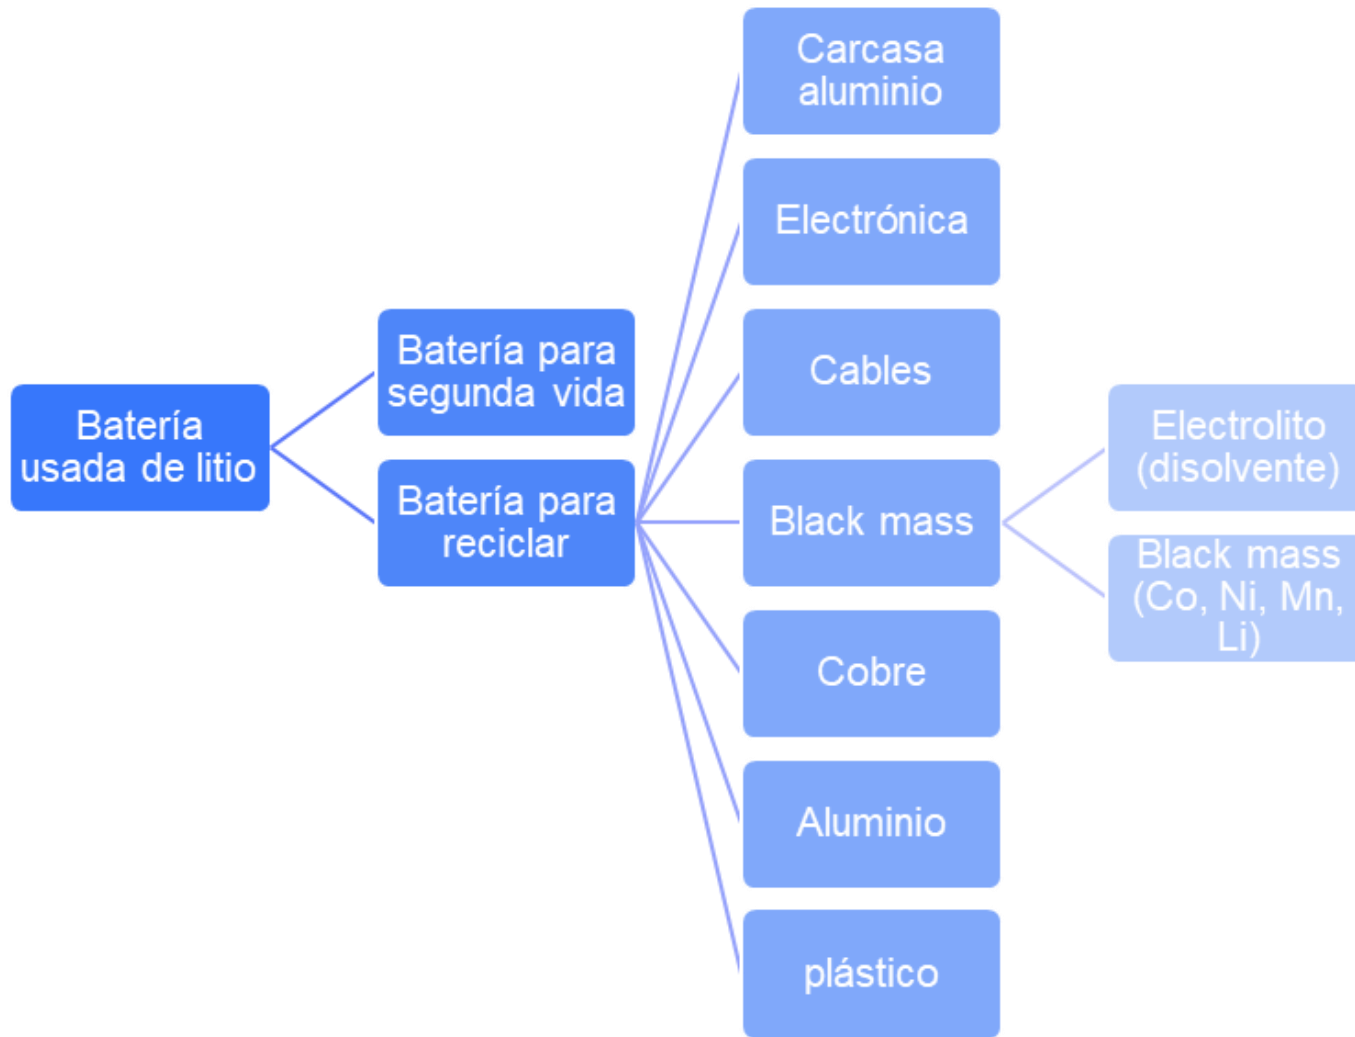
Batería usada de litio

Batería para segunda vida

Batería para reciclar

Carcasa aluminio

Electrónica

Cables

Black mass

Cobre

Aluminio

plástico

Electrolito (disolvente)

Black mass (Co, Ni, Mn, Li)